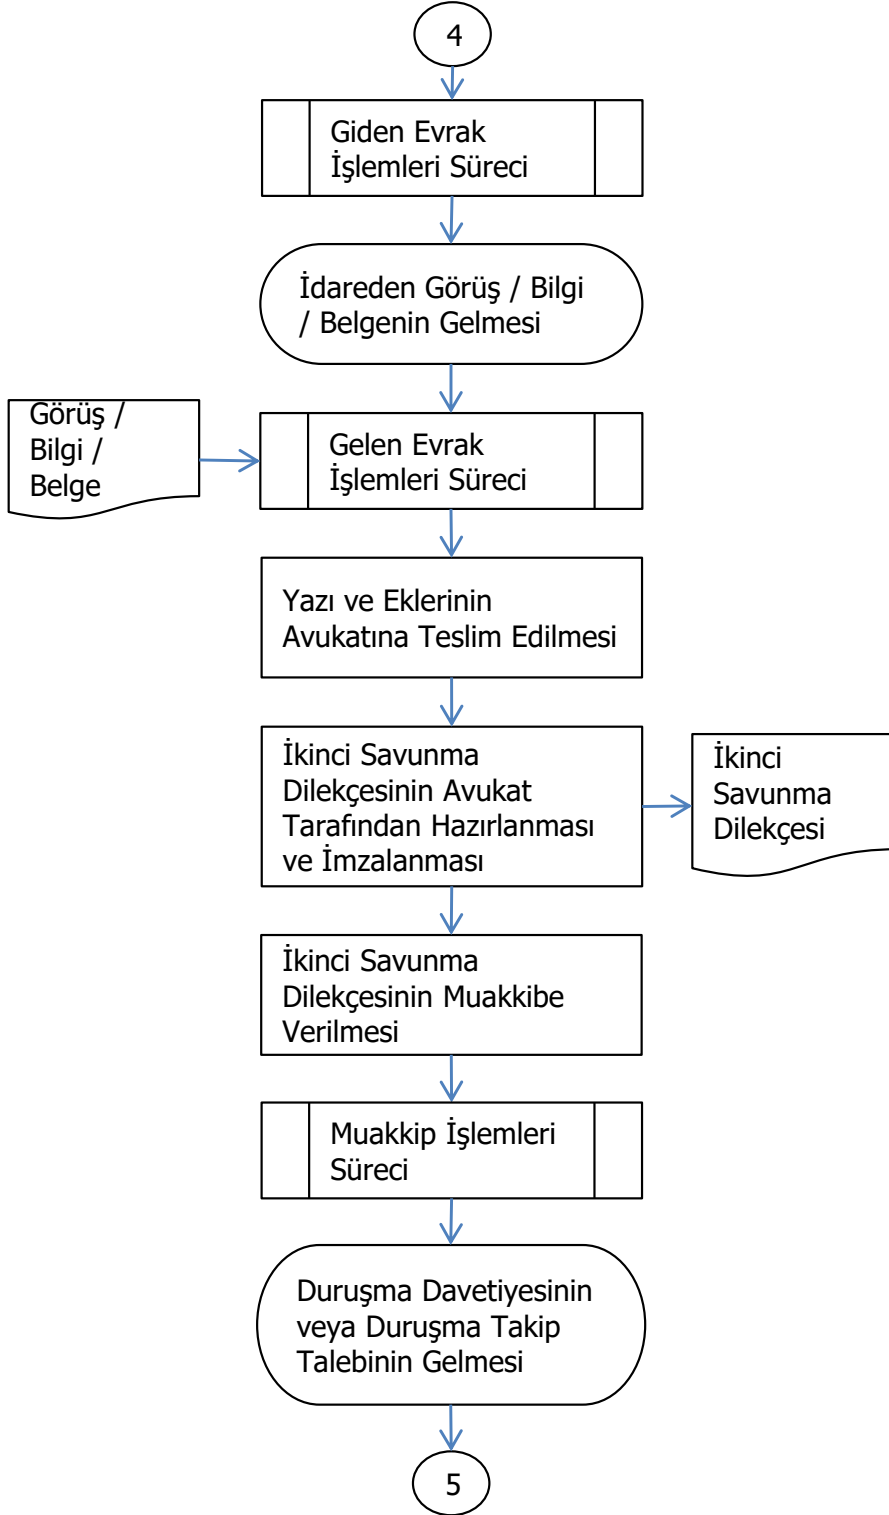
4

Giden Evrak İşlemleri Süreci

İdareden Görüş / Bilgi / Belgenin Gelmesi

Görüş / Bilgi / Belge

Gelen Evrak İşlemleri Süreci

Yazı ve Eklerinin Avukatına Teslim Edilmesi

İkinci Savunma Dilekçesinin Avukat Tarafından Hazırlanması ve İmzalanması

İkinci Savunma Dilekçesi

İkinci Savunma Dilekçesinin Muakkibe Verilmesi

Muakkip İşlemleri Süreci

Duruşma Davetiyesinin veya Duruşma Takip Talebinin Gelmesi

5